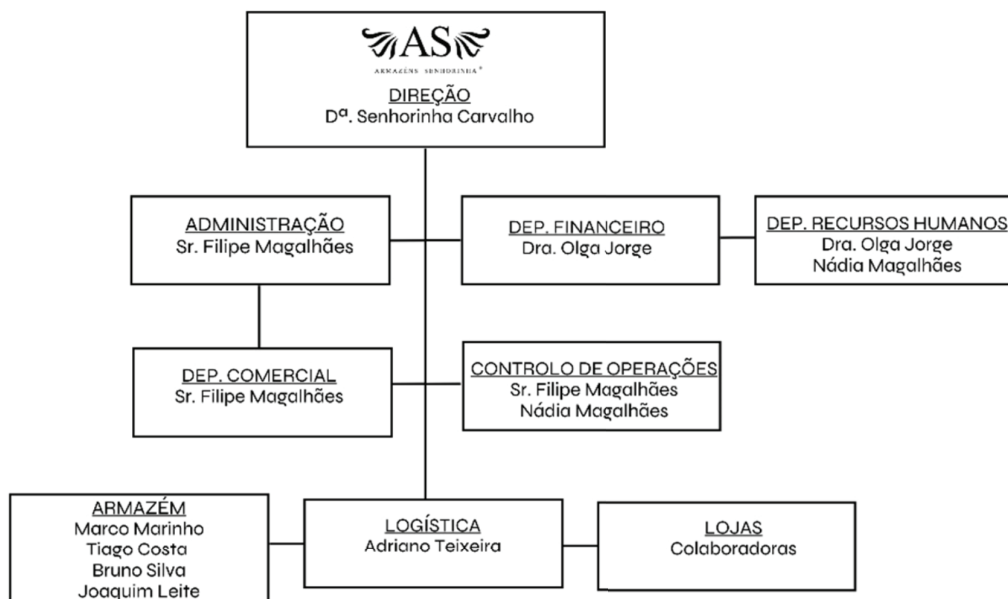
AS
ARMAZÉNS SENHORINHA®

DIREÇÃO
D$^{a}$. Senhorinha Carvalho

ADMINISTRAÇÃO
Sr. Filipe Magalhães

DEP. FINANCEIRO
Dra. Olga Jorge

DEP. RECURSOS HUMANOS
Dra. Olga Jorge
Nádia Magalhães

DEP. COMERCIAL
Sr. Filipe Magalhães

CONTROLO DE OPERAÇÕES
Sr. Filipe Magalhães
Nádia Magalhães

ARMAZÉM
Marco Marinho
Tiago Costa
Bruno Silva
Joaquim Leite

LOGÍSTICA
Adriano Teixeira

LOJAS
Colaboradoras